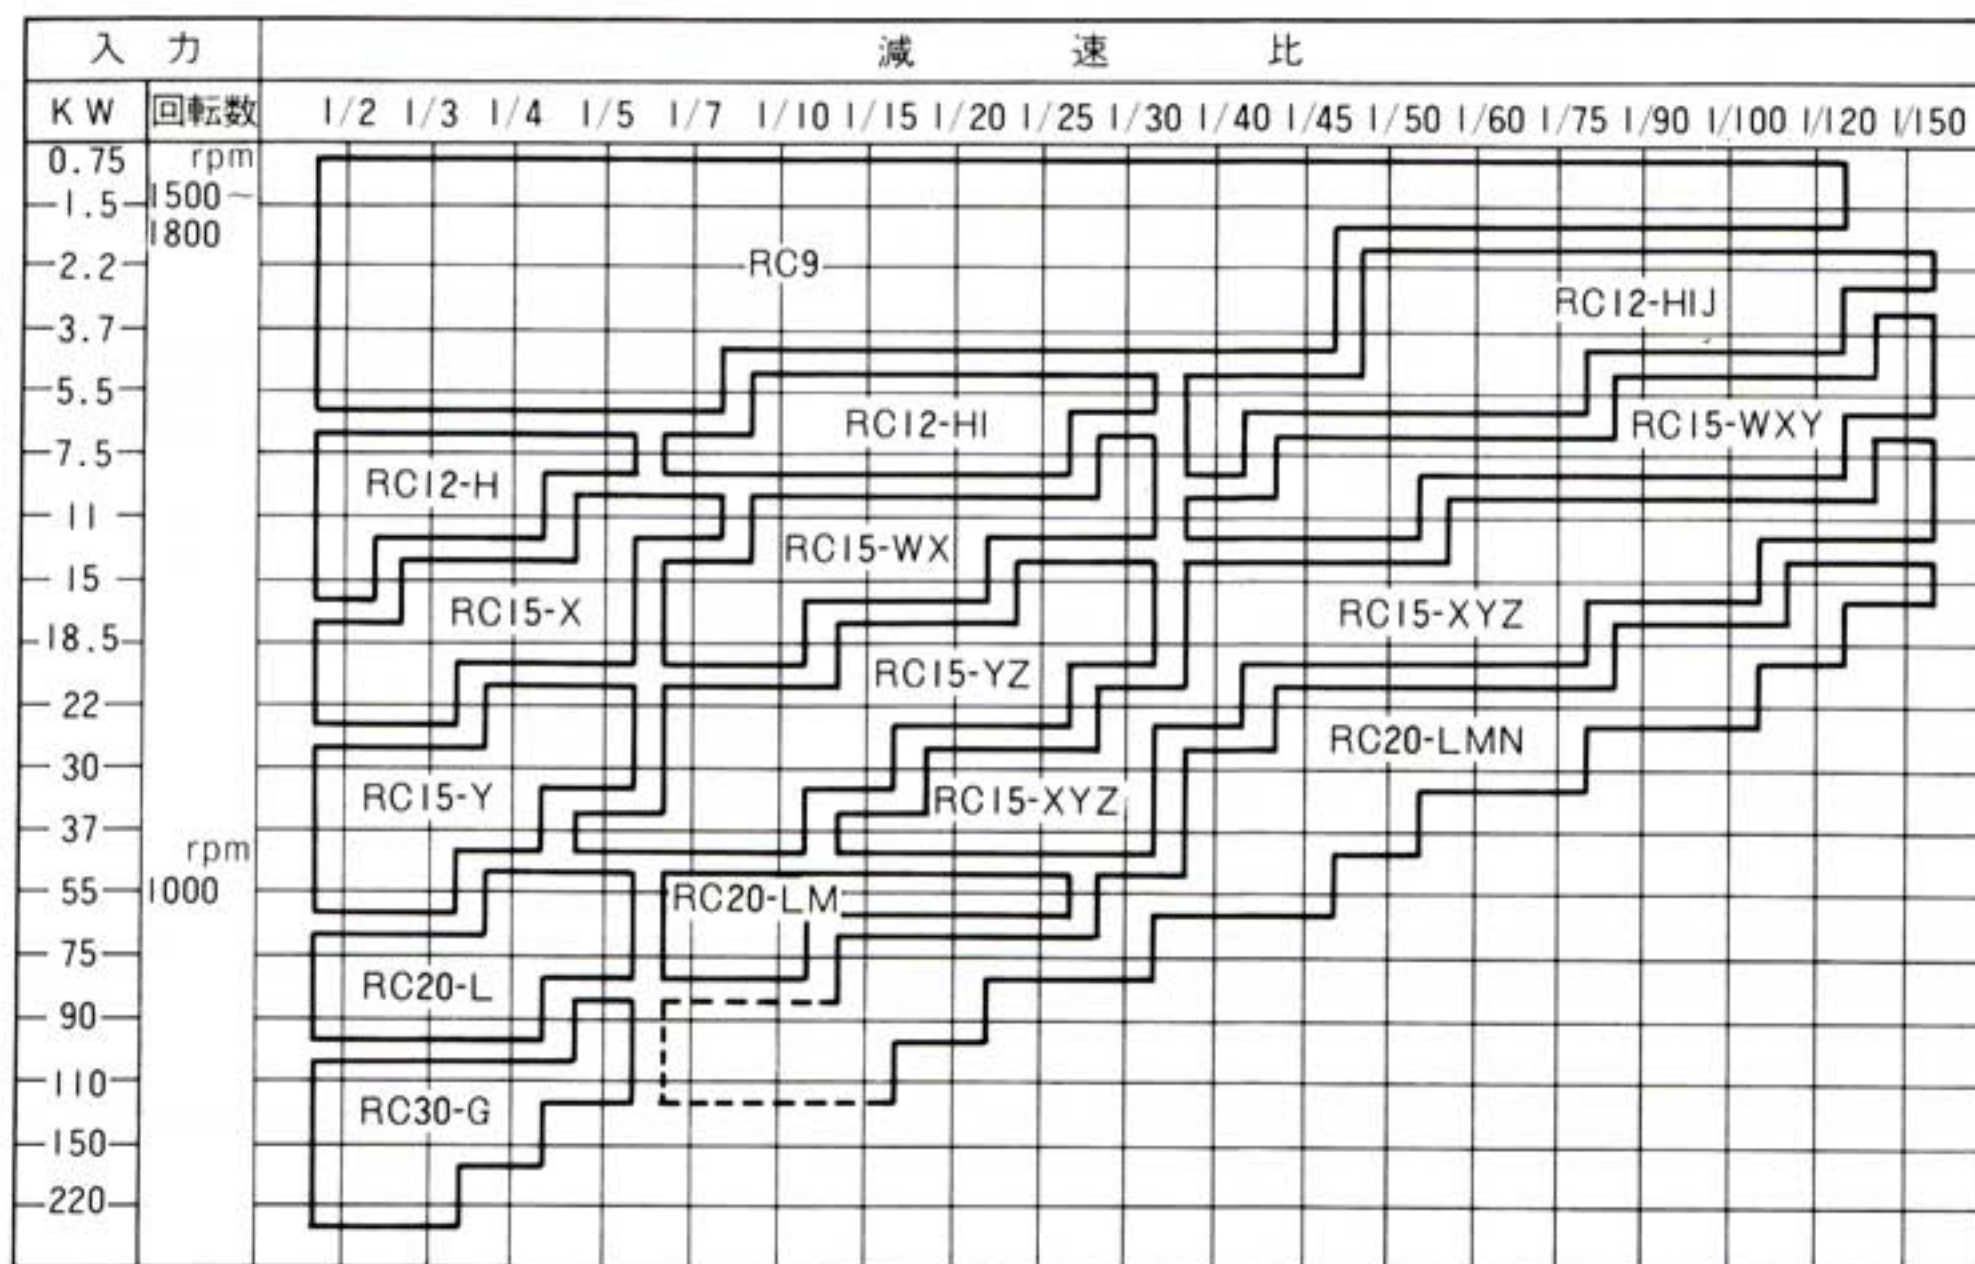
| 入力 | | 減速比 |
|---|---|---|
| KW | 回転数 | 1/2 1/3 1/4 1/5 1/7 1/10 1/15 1/20 1/25 1/30 1/40 1/45 1/50 1/60 1/75 1/90 1/100 1/120 1/150 |
| 0.75 | rpm 1500~1800 | |
| 1.5 | | |
| 2.2 | | |
| 3.7 | | |
| 5.5 | | |
| 7.5 | | |
| 11 | | |
| 15 | | |
| 18.5 | | |
| 22 | | |
| 30 | | |
| 37 | rpm | |
| 55 | 1000 | |
| 75 | | |
| 90 | | |
| 110 | | |
| 150 | | |
| 220 | | |

RC9
RC12-HIJ
RC12-HI
RC15-WXY
RC12-H
RC15-WX
RC15-X
RC15-XYZ
RC15-YZ
RC20-LMN
RC15-Y
RC15-XYZ
RC20-LM
RC20-L
RC30-G